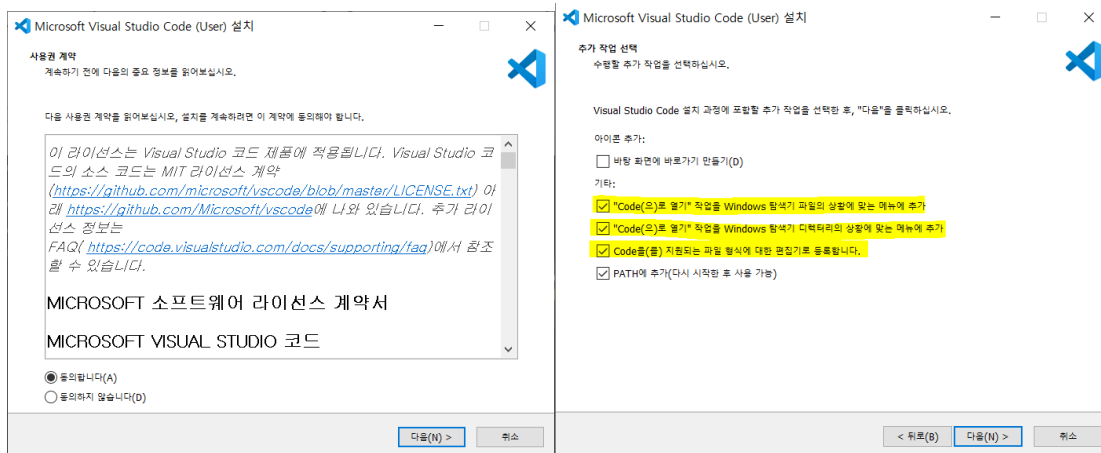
Microsoft Visual Studio Code (User) 설치

사용권 계약
계속하기 전에 다음의 중요 정보를 읽어보십시오.

다음 사용권 계약을 읽어보십시오, 설치를 계속하려면 이 계약에 동의해야 합니다.

이 라이선스는 Visual Studio 코드 제품에 적용됩니다. Visual Studio 코드의 소스 코드는 MIT 라이선스 계약 (https://github.com/microsoft/vscode/blob/master/LICENSE.txt) 아래 https://github.com/Microsoft/vscode에 나와 있습니다. 추가 라이선스 정보는 FAQ( https://code.visualstudio.com/docs/supporting/faq)에서 참조할 수 있습니다.

MICROSOFT 소프트웨어 라이선스 계약서

MICROSOFT VISUAL STUDIO 코드

동의합니다(A)
동의하지 않습니다(D)

다음(N) >
취소

Microsoft Visual Studio Code (User) 설치

추가 작업 선택
수행할 추가 작업을 선택하십시오.

Visual Studio Code 설치 과정에 포함할 추가 작업을 선택한 후, "다음"을 클릭하십시오.

아이콘 추가:
바탕 화면에 바로가기 만들기(D)

기타:
"Code(으)로 열기" 작업을 Windows 탐색기 파일의 상황에 맞는 메뉴에 추가
"Code(으)로 열기" 작업을 Windows 탐색기 디렉터리의 상황에 맞는 메뉴에 추가
Code을(를) 지원되는 파일 형식에 대한 편집기로 등록합니다.
PATH에 추가(다시 시작한 후 사용 가능)

< 뒤로(B)
다음(N) >
취소